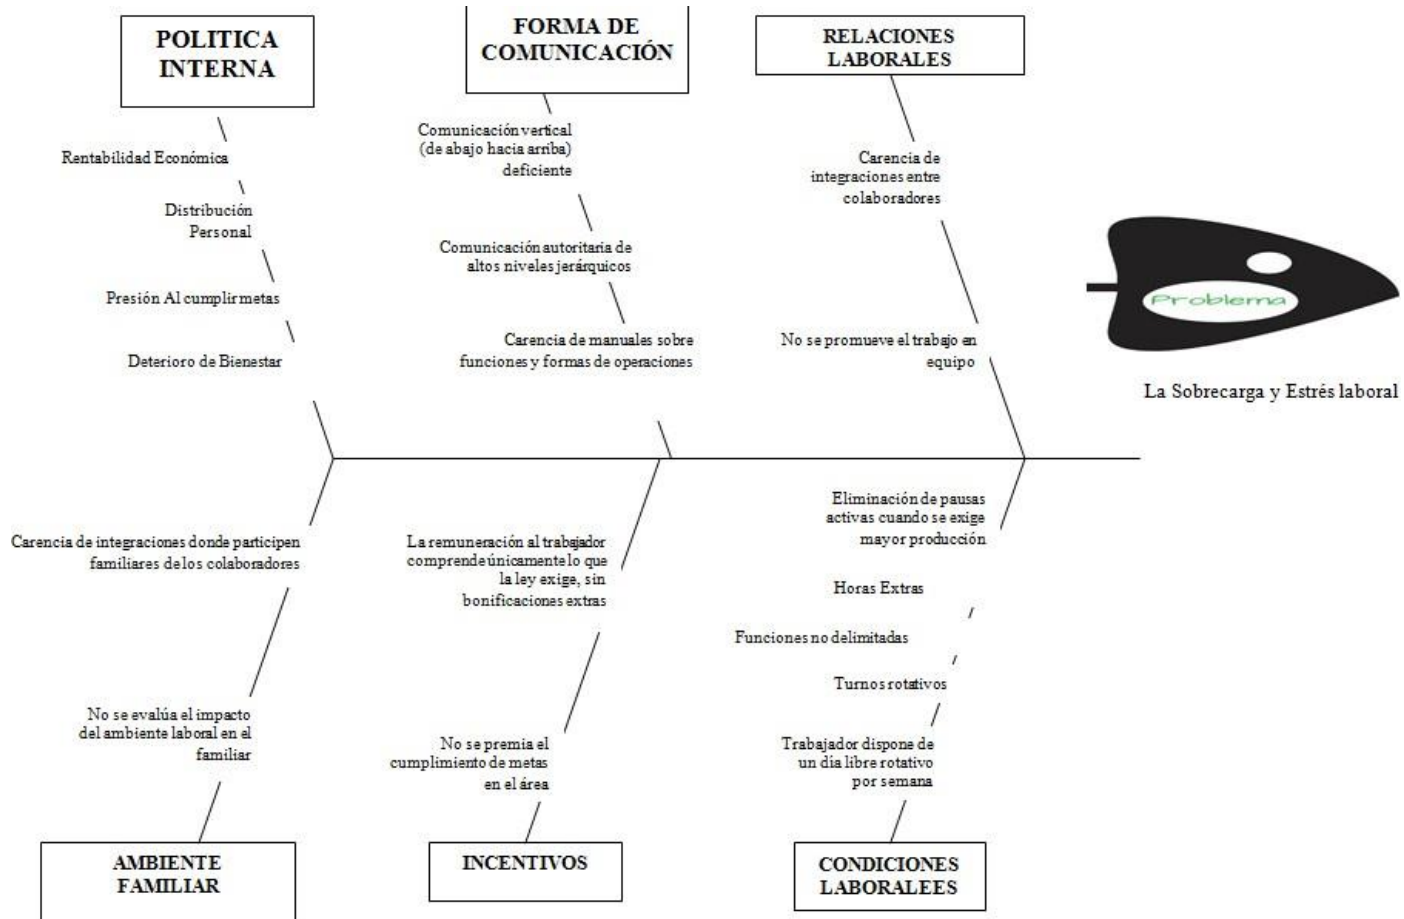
POLITICA INTERNA

Rentabilidad Económica

Distribución Personal

Presión Al cumplir metas

Deterioro de Bienestar

FORMA DE COMUNICACIÓN

Comunicación vertical (de abajo hacia arriba) deficiente

Comunicación autoritaria de altos niveles jerárquicos

Carencia de manuales sobre funciones y formas de operaciones

RELACIONES LABORALES

Carencia de integraciones entre colaboradores

No se promueve el trabajo en equipo

Problema

La Sobrecarga y Estrés laboral

Carencia de integraciones donde participen familiares de los colaboradores

No se evalúa el impacto del ambiente laboral en el familiar

AMBIENTE FAMILIAR

La remuneración al trabajador comprende únicamente lo que la ley exige, sin bonificaciones extras

No se premia el cumplimiento de metas en el área

INCENTIVOS

Eliminación de pausas activas cuando se exige mayor producción

Horas Extras

Funciones no delimitadas

Turnos rotativos

Trabajador dispone de un dia libre rotativo por semana

CONDICIONES LABORALEES